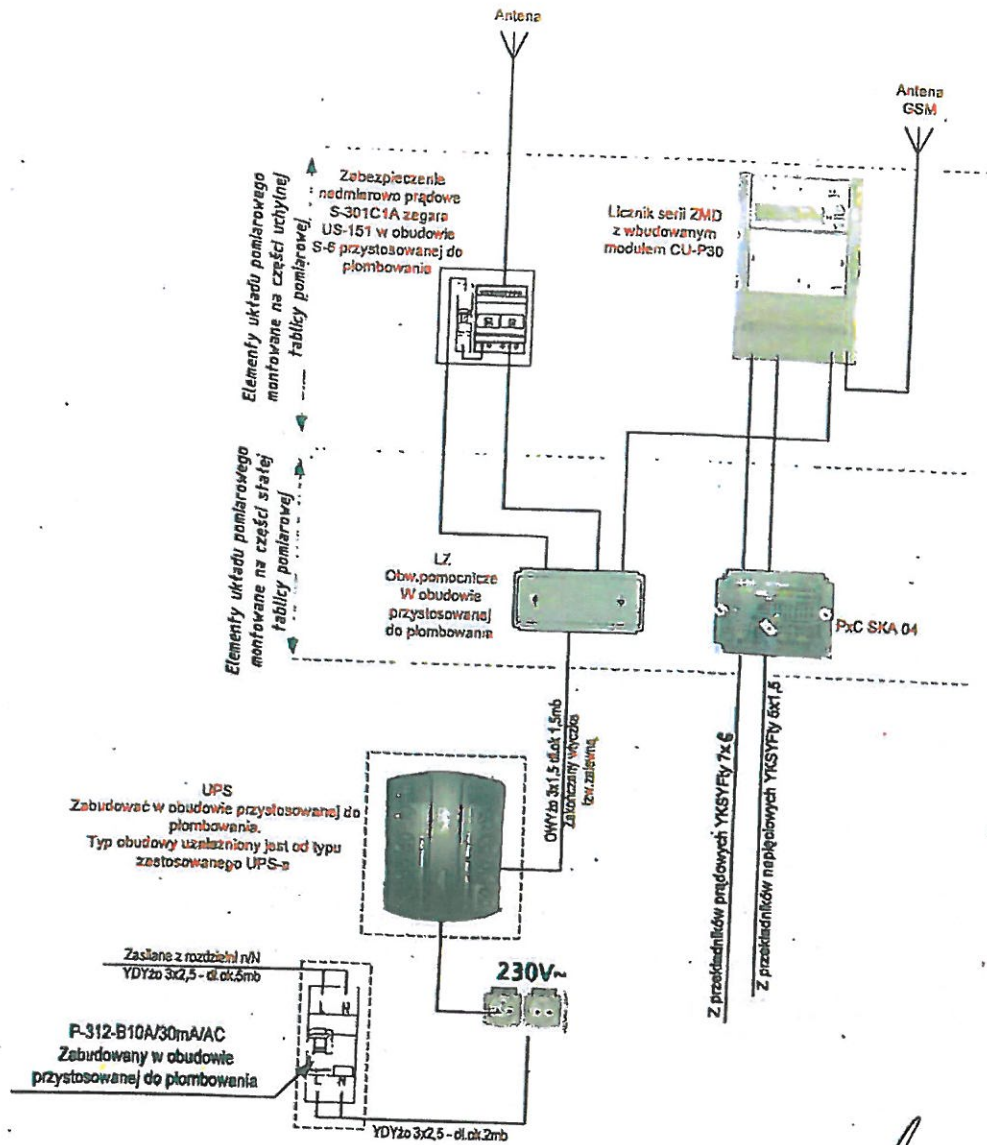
Antena

Antena GSM

Elementy układu pomiarowego montowane na części uchylnej tablicy pomiarowej

Zabezpieczenie nadmiarowo prądowe S-301C1A zegara US-151 w obudowie S-6 przystosowanej do plombowania

Licznik serii ZMD z wbudowanym modułem CU-P30

Elementy układu pomiarowego montowane na części stałej tablicy pomiarowej

LZ Obw.pomocnicze W obudowie przystosowanej do plombowania

PxC SKA 04

OWYżo 3x1,5 dł.ok 1,5mb Zakończony wtyczką tzw.zasilającą

Z przekładników prądowych YKSYFty 7x6

Z przekładników napięciowych YKSYFty 6x1,5

UPS Zabudować w obudowie przystosowanej do plombowania. Typ obudowy uzależniony jest od typu zastosowanego UPS-a

230V~

Zasilanie z rozdzielni n/N YDYżo 3x2,5 - dł.ok.5mb

P-312-B10A/30mA/AC Zabudowany w obudowie przystosowanej do plombowania

YDYżo 3x2,5 - dł.ok.2mb